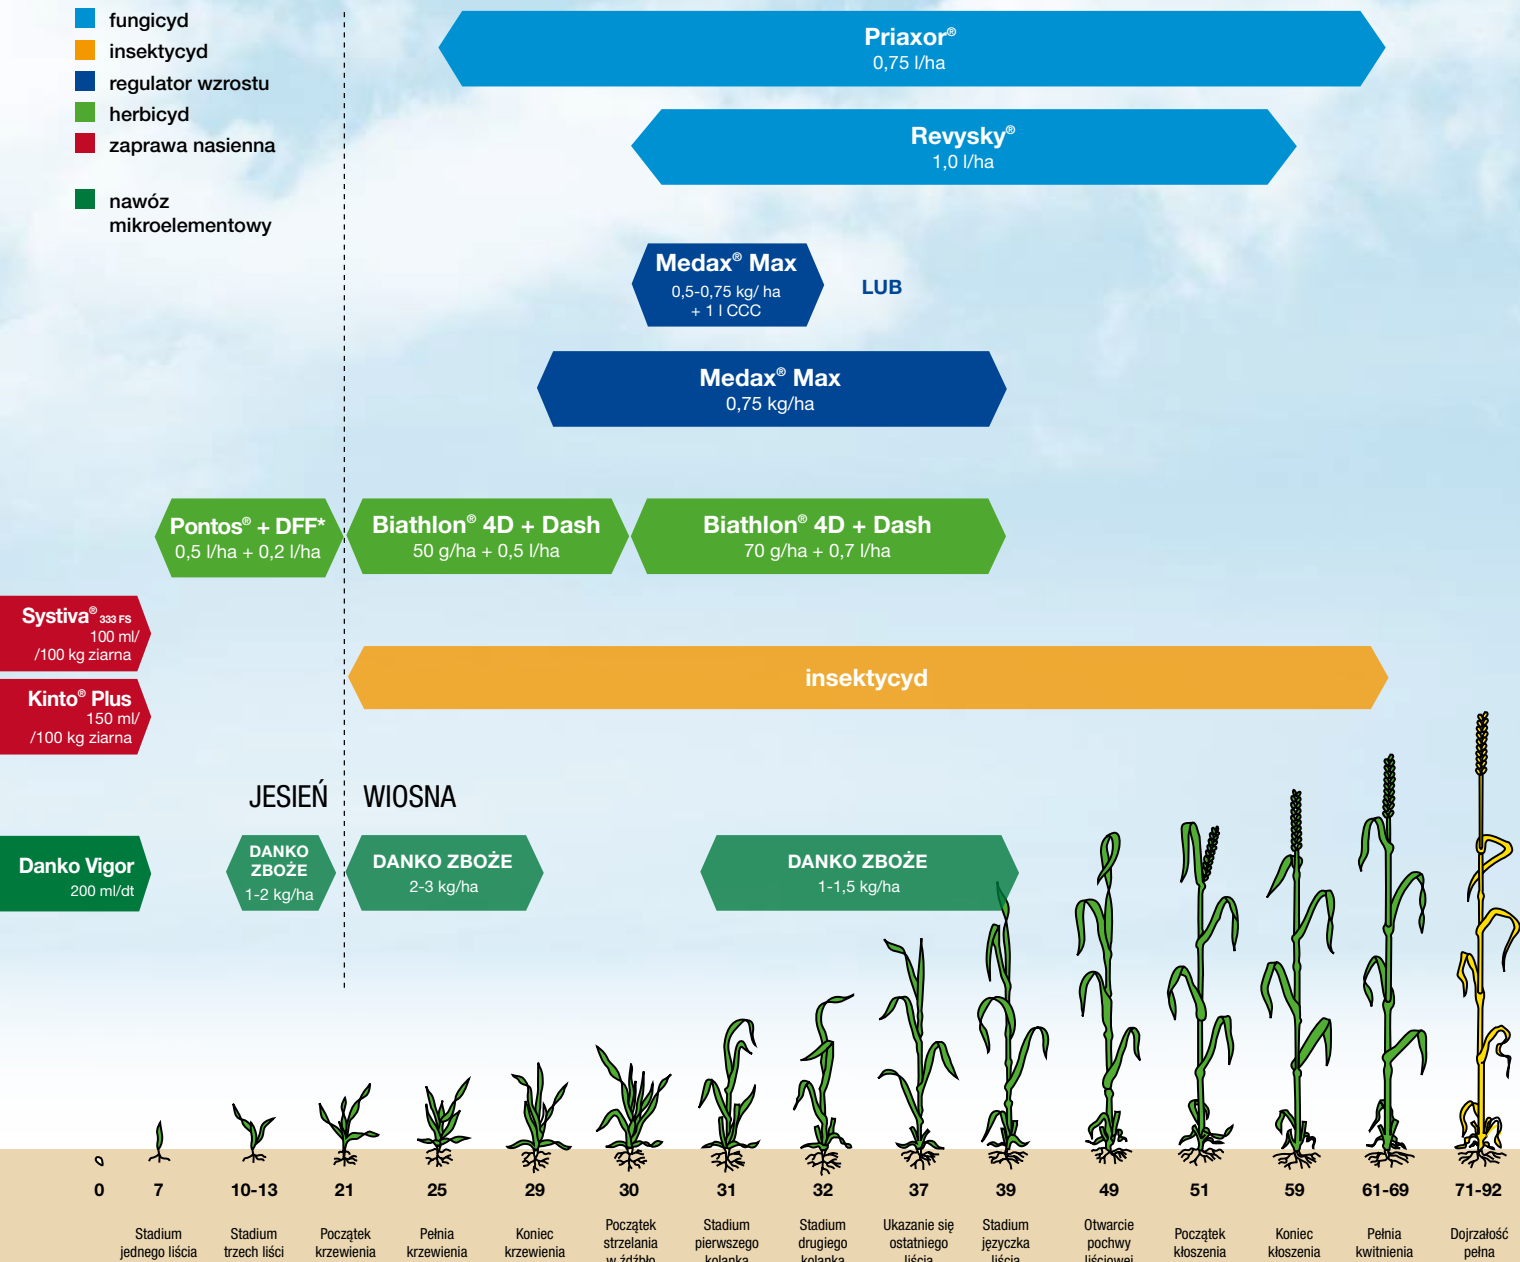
fungicyd
insektycyd
regulator wzrostu
herbicyd
zaprawa nasienna

nawóz mikroelementowy

Priaxor®
0,75 l/ha

Revysky®
1,0 l/ha

Medax® Max
0,5-0,75 kg/ ha
+ 1 l CCC

LUB

Medax® Max
0,75 kg/ha

Pontos® + DFF*
0,5 l/ha + 0,2 l/ha

Biathlon® 4D + Dash
50 g/ha + 0,5 l/ha

Biathlon® 4D + Dash
70 g/ha + 0,7 l/ha

Systiva® 333 FS
100 ml/
/100 kg ziarna

Kinto® Plus
150 ml/
/100 kg ziarna

insektycyd

JESIEŃ
WIOSNA

Danko Vigor
200 ml/dt

DANKO ZBOŻE
1-2 kg/ha

DANKO ZBOŻE
2-3 kg/ha

DANKO ZBOŻE
1-1,5 kg/ha

0
7 Stadium jednego liścia
10-13 Stadium trzech liści
21 Początek krzewienia
25 Pełnia krzewienia
29 Koniec krzewienia
30 Początek strzelania w źdźbło
31 Stadium pierwszego kolanka
32 Stadium drugiego kolanka
37 Ukazanie się ostatniego liścia
39 Stadium języczka liścia
49 Otwarcie pochwy liściowej
51 Początek kłoszenia
59 Koniec kłoszenia
61-69 Pełnia kwitnienia
71-92 Dojrzałość pełna